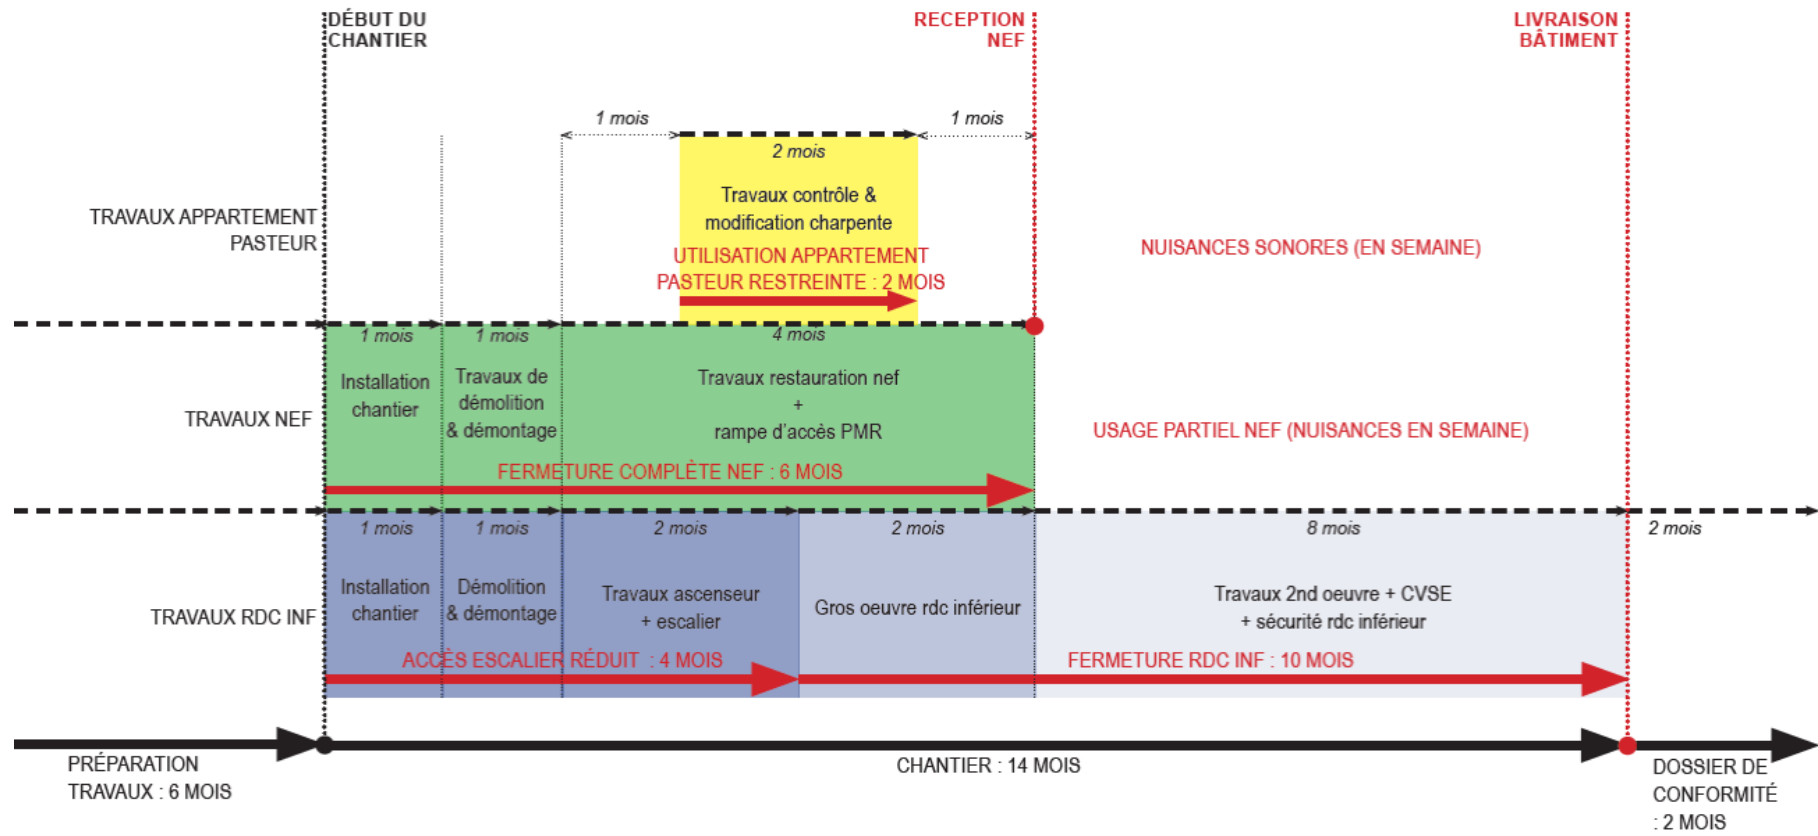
DÉBUT DU CHANTIER

RECEPTION NEF

LIVRAISON BÂTIMENT

1 mois

1 mois

2 mois

Travaux contrôle & modification charpente

UTILISATION APPARTEMENT PASTEUR RESTREINTE : 2 MOIS

TRAVAUX APPARTEMENT PASTEUR

NUISANCES SONORES (EN SEMAINE)

1 mois

1 mois

4 mois

Installation chantier

Travaux de démolition & démontage

Travaux restauration nef + rampe d'accès PMR

TRAVAUX NEF

USAGE PARTIEL NEF (NUISANCES EN SEMAINE)

FERMETURE COMPLÈTE NEF : 6 MOIS

1 mois

1 mois

2 mois

2 mois

8 mois

2 mois

Installation chantier

Démolition & démontage

Travaux ascenseur + escalier

Gros oeuvre rdc inférieur

Travaux 2nd oeuvre + CVSE + sécurité rdc inférieur

TRAVAUX RDC INF

ACCÈS ESCALIER RÉDUIT : 4 MOIS

FERMETURE RDC INF : 10 MOIS

PRÉPARATION TRAVAUX : 6 MOIS

CHANTIER : 14 MOIS

DOSSIER DE CONFORMITÉ : 2 MOIS